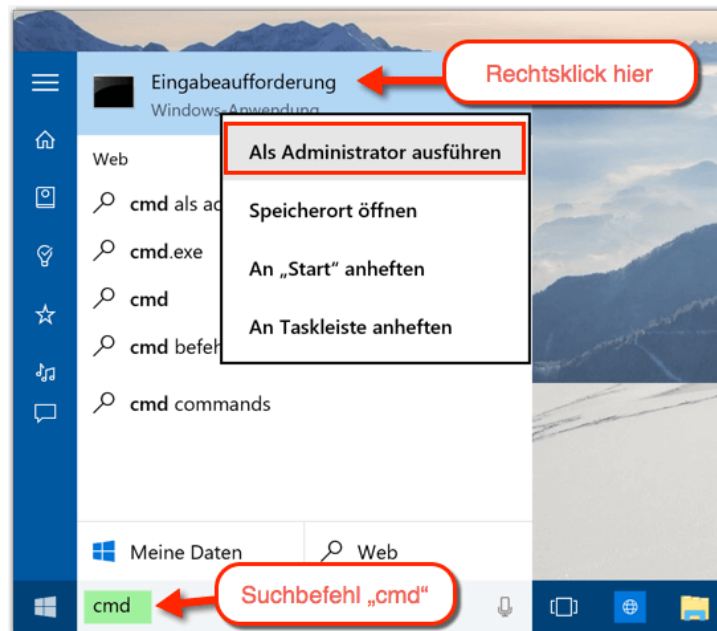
Eingabeaufforderung
Windows-Anwendung

Rechtsklick hier

Web

cmd als ac

cmd.exe

cmd

cmd befeh

cmd commands

Als Administrator ausführen

Speicherort öffnen

An „Start“ anheften

An Taskleiste anheften

Meine Daten

Web

cmd

Suchbefehl „cmd“